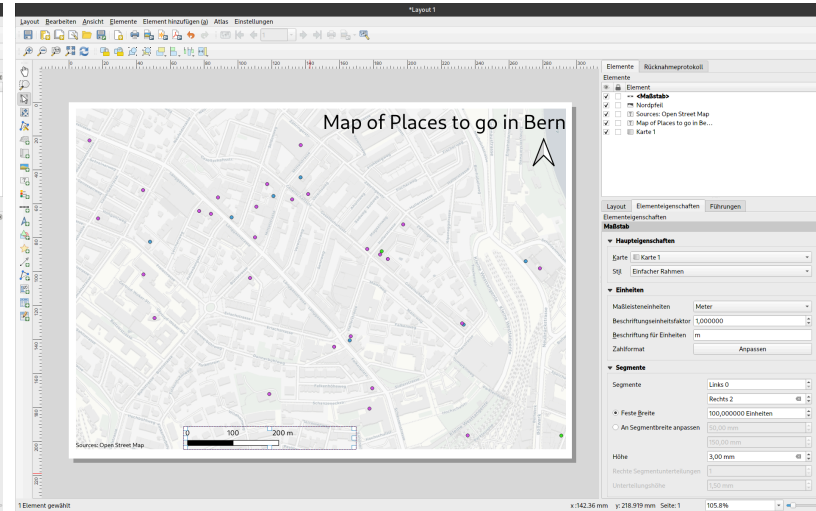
*Layout 1

Layout Bearbeiten Ansicht Elemente Element hinzufügen (g) Atlas Einstellungen

Map of Places to go in Bern

Sources: Open Street Map

0 100 200 m

Elemente Rücknahmeprotokoll

Elemente

Element

<Maßstab>

Nordpfeil

Sources: Open Street Map

Map of Places to go in Be...

Karte 1

Layout Elementeigenschaften Führungen

Elementeigenschaften

Maßstab

Haupteigenschaften

Karte Karte 1

Stil Einfacher Rahmen

Einheiten

Maßleisteneinheiten Meter

Beschriftungseinheitsfaktor 1,000000

Beschriftung für Einheiten m

Zahlformat Anpassen

Segmente

Segmente Links 0

Rechts 2

Feste Breite 100,000000 Einheiten

An Segmentbreite anpassen 50,00 mm

150,00 mm

Höhe 3,00 mm

Rechte Segmentunterteilungen 1

Unterteilungshöhe 1,50 mm

1 Element gewählt

x:142.36 mm y: 218.919 mm Seite: 1 105.8%